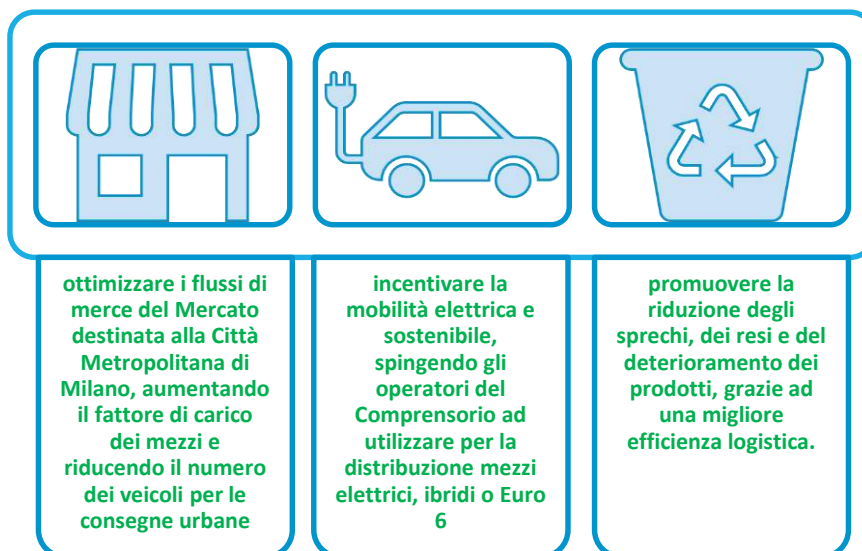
ottimizzare i flussi di merce del Mercato destinata alla Città Metropolitana di Milano, aumentando il fattore di carico dei mezzi e riducendo il numero dei veicoli per le consegne urbane

incentivare la mobilità elettrica e sostenibile, spingendo gli operatori del Comprensorio ad utilizzare per la distribuzione mezzi elettrici, ibridi o Euro 6

promuovere la riduzione degli sprechi, dei resi e del deterioramento dei prodotti, grazie ad una migliore efficienza logistica.